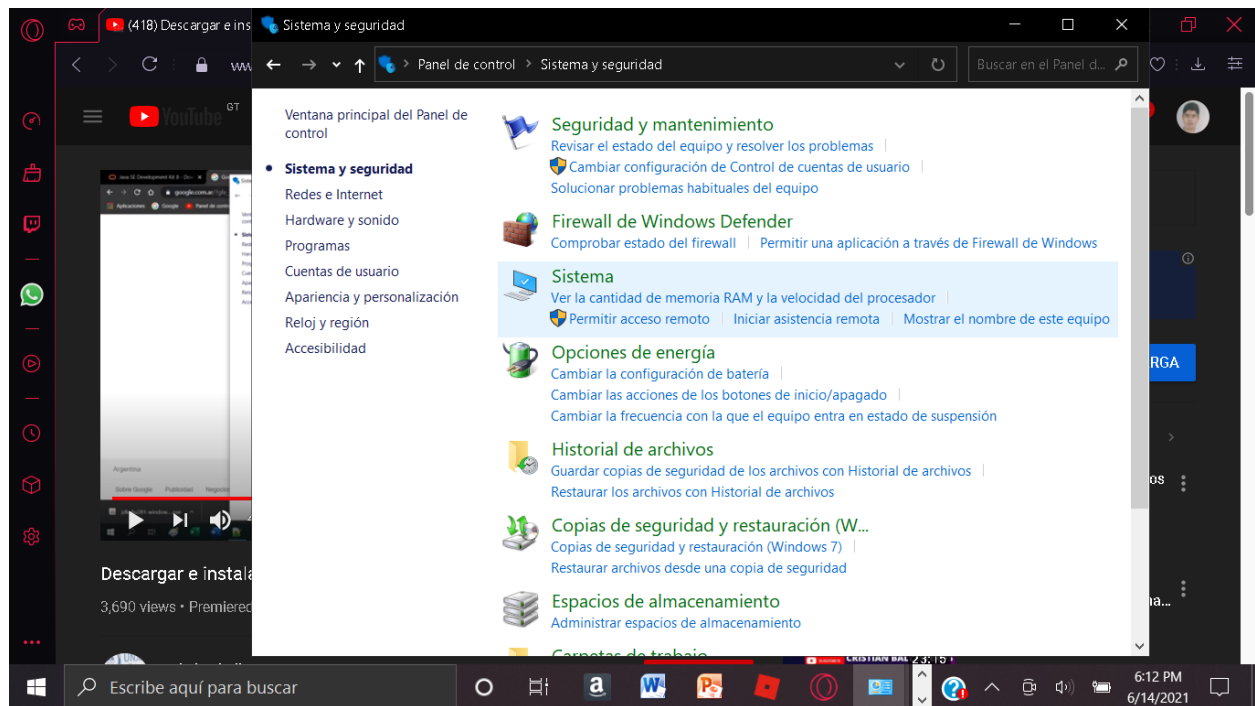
(418) Descargar e ins
Sistema y seguridad
Panel de control › Sistema y seguridad
Buscar en el Panel d...
YouTube GT

Ventana principal del Panel de control
Sistema y seguridad
Redes e Internet
Hardware y sonido
Programas
Cuentas de usuario
Apariencia y personalización
Reloj y región
Accesibilidad

Seguridad y mantenimiento
Revisar el estado del equipo y resolver los problemas
Cambiar configuración de Control de cuentas de usuario
Solucionar problemas habituales del equipo

Firewall de Windows Defender
Comprobar estado del firewall
Permitir una aplicación a través de Firewall de Windows

Sistema
Ver la cantidad de memoria RAM y la velocidad del procesador
Permitir acceso remoto
Iniciar asistencia remota
Mostrar el nombre de este equipo

Opciones de energía
Cambiar la configuración de batería
Cambiar las acciones de los botones de inicio/apagado
Cambiar la frecuencia con la que el equipo entra en estado de suspensión

Historial de archivos
Guardar copias de seguridad de los archivos con Historial de archivos
Restaurar los archivos con Historial de archivos

Copias de seguridad y restauración (W...
Copias de seguridad y restauración (Windows 7)
Restaurar archivos desde una copia de seguridad

Espacios de almacenamiento
Administrar espacios de almacenamiento

Carpetas de trabajo

Descargar e instala
3,690 views • Premiered
RGA
os
na...
CRISTIAN BAL 23:15
Escribe aquí para buscar
6:12 PM
6/14/2021